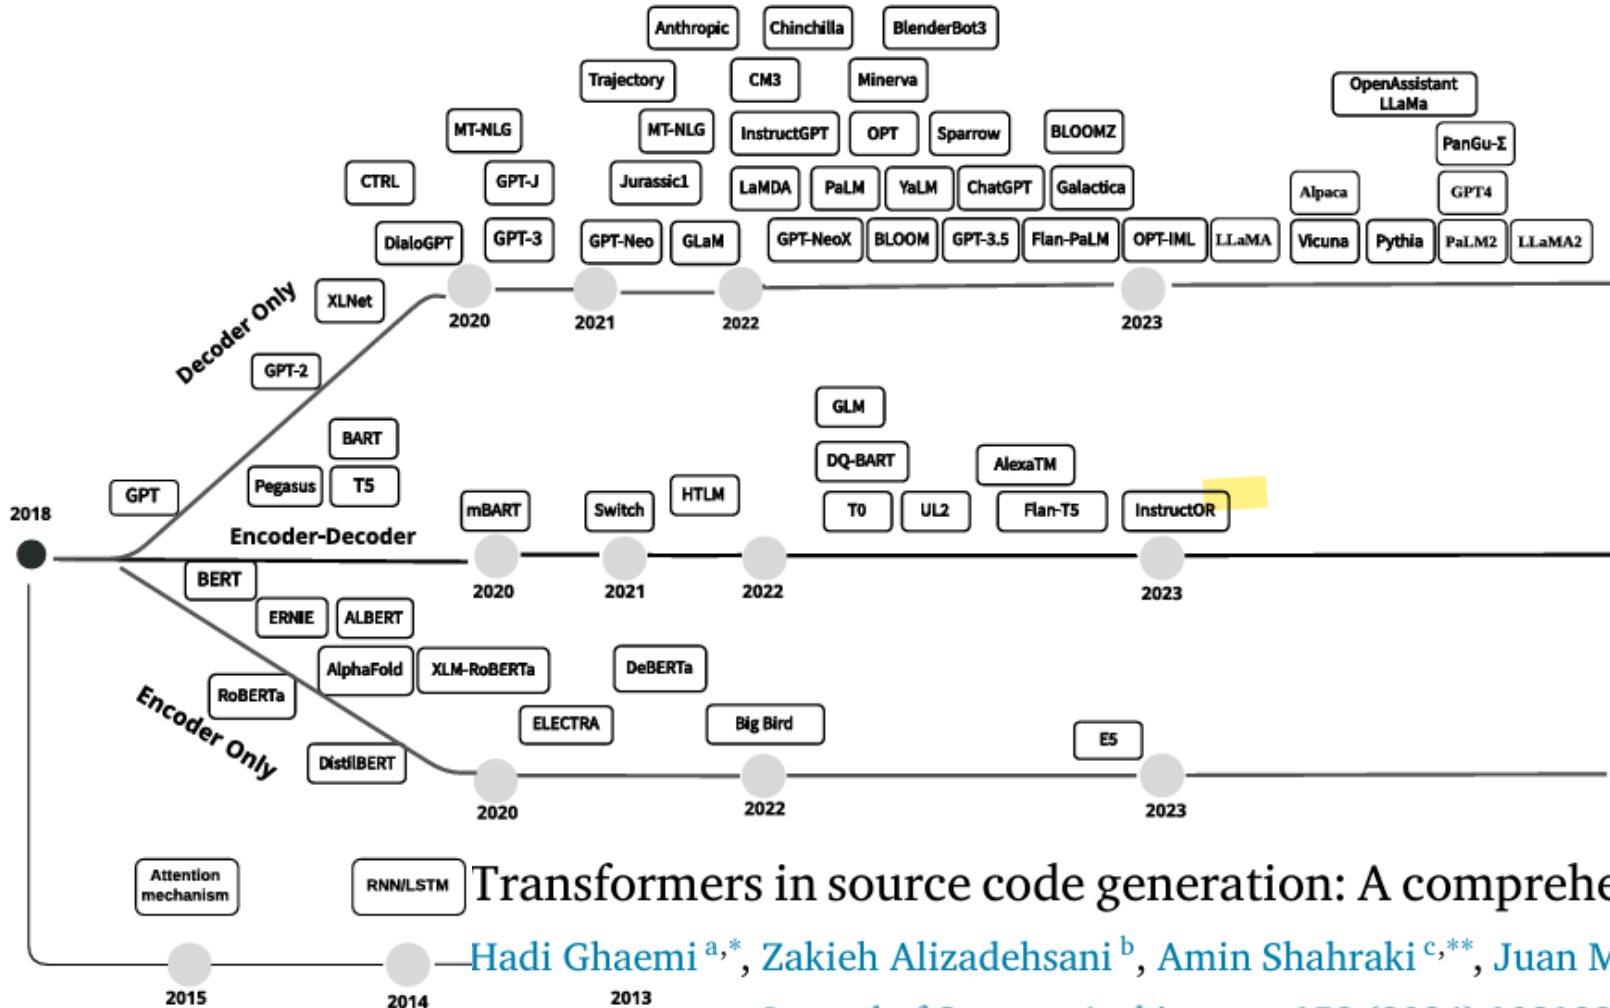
Anthropic
Chinchilla
BlenderBot3
Trajectory
CM3
Minerva
OpenAssistant LLaMa
MT-NLG
MT-NLG
InstructGPT
OPT
Sparrow
BLOOMZ
PanGu-Σ
CTRL
GPT-J
Jurassic1
LaMDA
PaLM
YaLM
ChatGPT
Galactica
Alpaca
GPT4
DialoGPT
GPT-3
GPT-Neo
GLaM
GPT-NeoX
BLOOM
GPT-3.5
Flan-PaLM
OPT-IML
LLaMA
Vicuna
Pythia
PaLM2
LLaMA2
XLNet
2020
2021
2022
2023
Decoder Only
GPT-2
GLM
BART
DQ-BART
AlexaTM
Pegasus
T5
HTLM
GPT
mBART
Switch
T0
UL2
Flan-T5
InstructOR
2018
Encoder-Decoder
2020
2021
2022
2023
BERT
ERNIE
ALBERT
AlphaFold
XLM-RoBERTa
DeBERTa
RoBERTa
ELECTRA
Big Bird
E5
Encoder Only
DistilBERT
2020
2022
2023
Attention mechanism
RNN/LSTM
Transformers in source code generation: A comprehe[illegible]
Hadi Ghaemi $^{a,*}$, Zakieh Alizadehsani $^{b}$, Amin Shahraki $^{c,**}$, Juan M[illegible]
2015
2014
2013